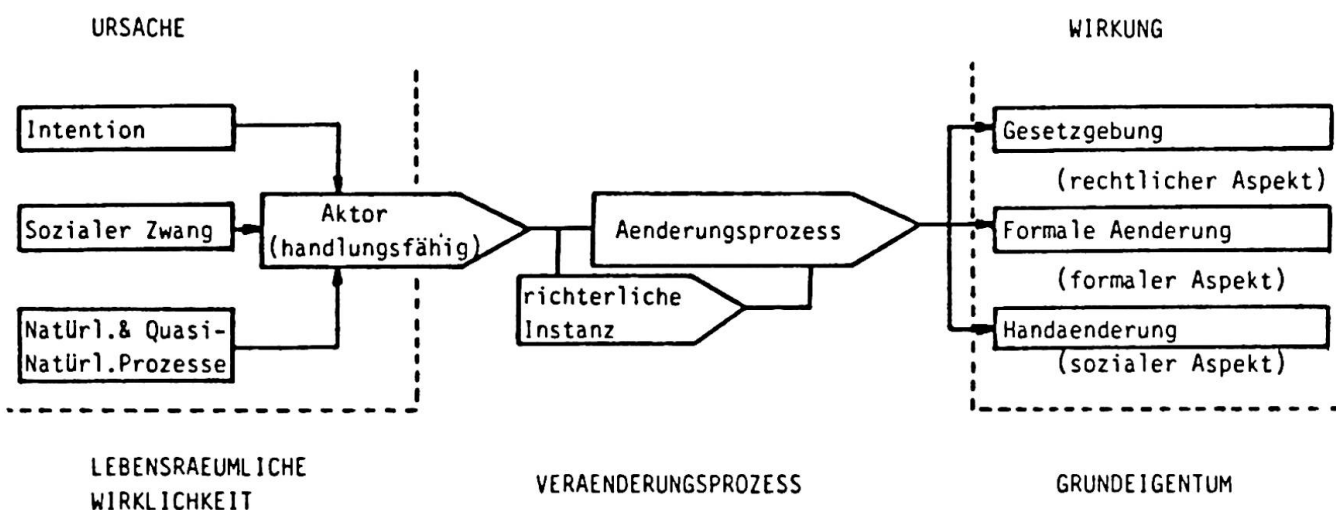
URSACHE

WIRKUNG

Intention

Sozialer Zwang

Natürl.& Quasi-Natürl.Prozesse

Aktor (handlungsfähig)

Aenderungsprozess

richterliche Instanz

Gesetzgebung

(rechtlicher Aspekt)

Formale Aenderung

(formaler Aspekt)

Handaenderung

(sozialer Aspekt)

LEBENSRAEUMLICHE WIRKLICHKEIT

VERAENDERUNGSPROZESS

GRUNDEIGENTUM